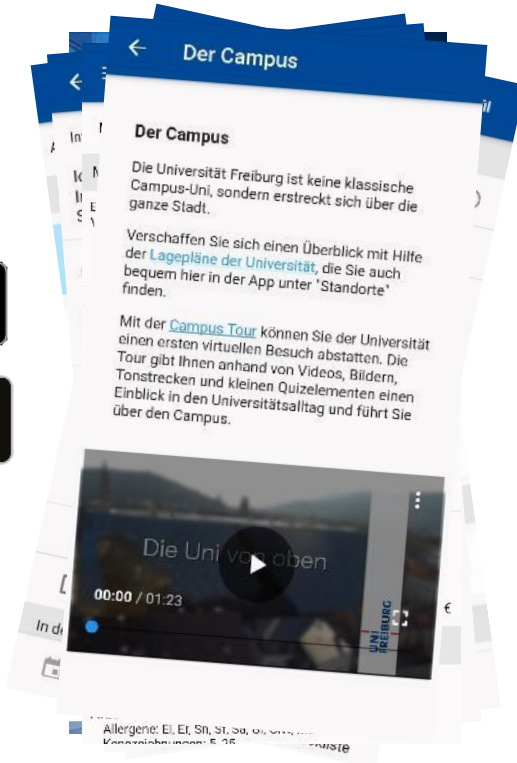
Der Campus

Der Campus

Die Universität Freiburg ist keine klassische Campus-Uni, sondern erstreckt sich über die ganze Stadt.

Verschaffen Sie sich einen Überblick mit Hilfe der Lagepläne der Universität, die Sie auch bequem hier in der App unter "Standorte" finden.

Mit der Campus Tour können Sie der Universität einen ersten virtuellen Besuch abstatten. Die Tour gibt Ihnen anhand von Videos, Bildern, Tonstrecken und kleinen Quizelementen einen Einblick in den Universitätsalltag und führt Sie über den Campus.

Die Uni von oben

00:00 / 01:23

UNI FREIBURG

In de

Allergene: Ei, Ei, Sn, Sf, Sa, Gl, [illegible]
Kennzeichnungen: 5, 25 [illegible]